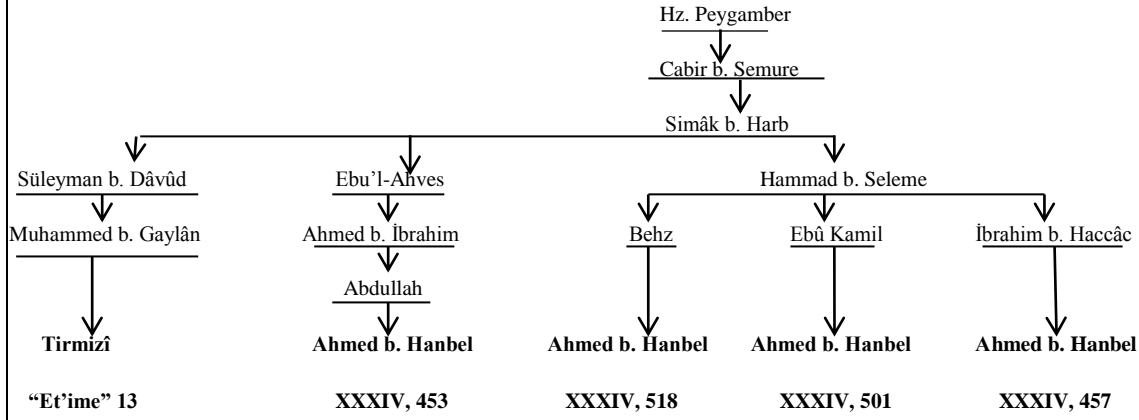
Hz. Peygamber

Cabir b. Semure

Simâk b. Harb

Süleyman b. Dâvûd

Muhammed b. Gaylân

Tirmizî

"Et'ime" 13

Ebu'l-Ahves

Ahmed b. İbrahim

Abdullah

Ahmed b. Hanbel

XXXIV, 453

Hammad b. Seleme

Behz

Ahmed b. Hanbel

XXXIV, 518

Ebû Kamil

Ahmed b. Hanbel

XXXIV, 501

İbrahim b. Haccâc

Ahmed b. Hanbel

XXXIV, 457